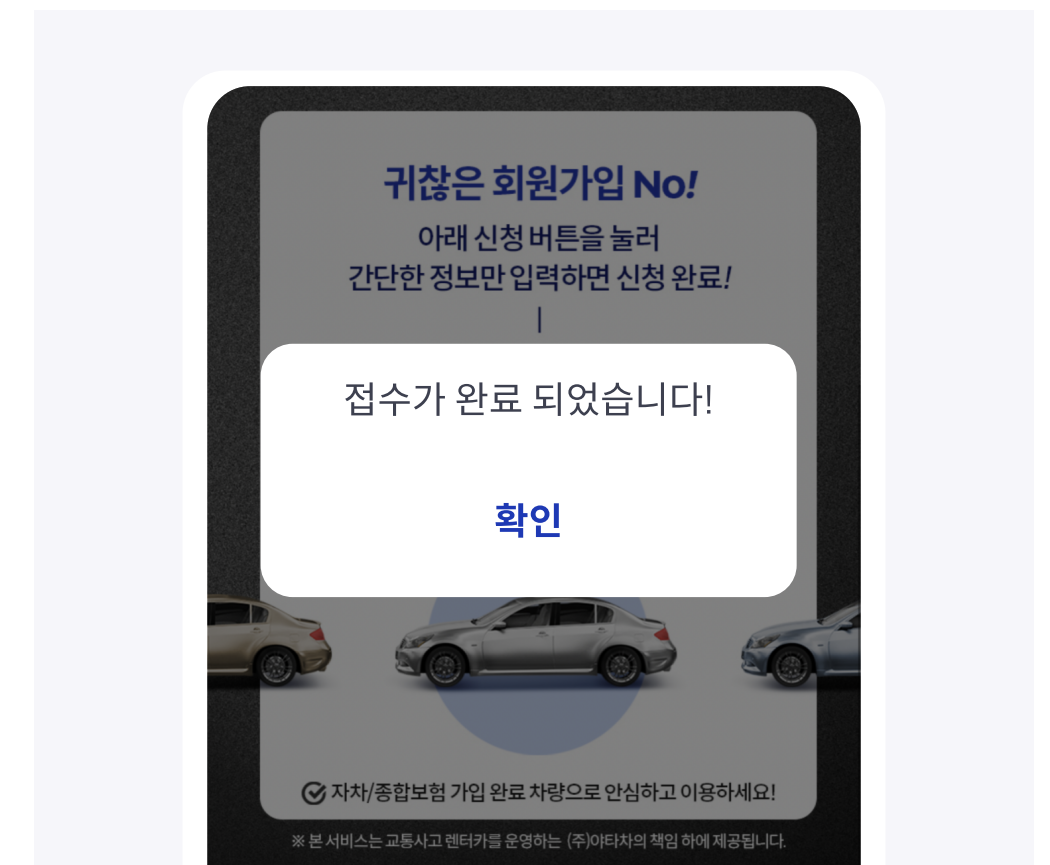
귀찮은 회원가입 No!

아래 신청 버튼을 눌러
간단한 정보만 입력하면 신청 완료!

접수가 완료 되었습니다!

확인

자차/종합보험 가입 완료 차량으로 안심하고 이용하세요!

※ 본 서비스는 교통사고 렌터카를 운영하는 (주)아타차의 책임 하에 제공됩니다.